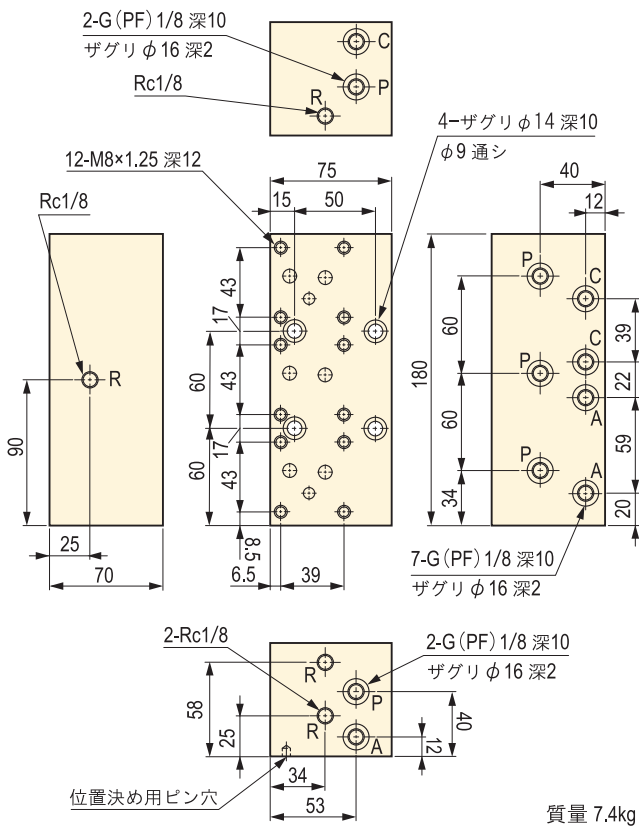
2-G(PF) 1/8 深10
ザグリ $\phi$16 深2
C
P
Rc1/8
R

4-ザグリ $\phi$14 深10
$\phi$9 通シ
12-M8×1.25 深12
75
15
50
40
12
Rc1/8
R
43
17
60
43
17
60
43
8.5
6.5
39
90
25
70
180
P
C
60
P
C
60
P
A
34
39
22
A
59
20
7-G(PF) 1/8 深10
ザグリ $\phi$16 深2

2-Rc1/8
2-G(PF) 1/8 深10
ザグリ $\phi$16 深2
R
P
R
A
58
25
40
12
34
53
位置決め用ピン穴
質量 7.4kg